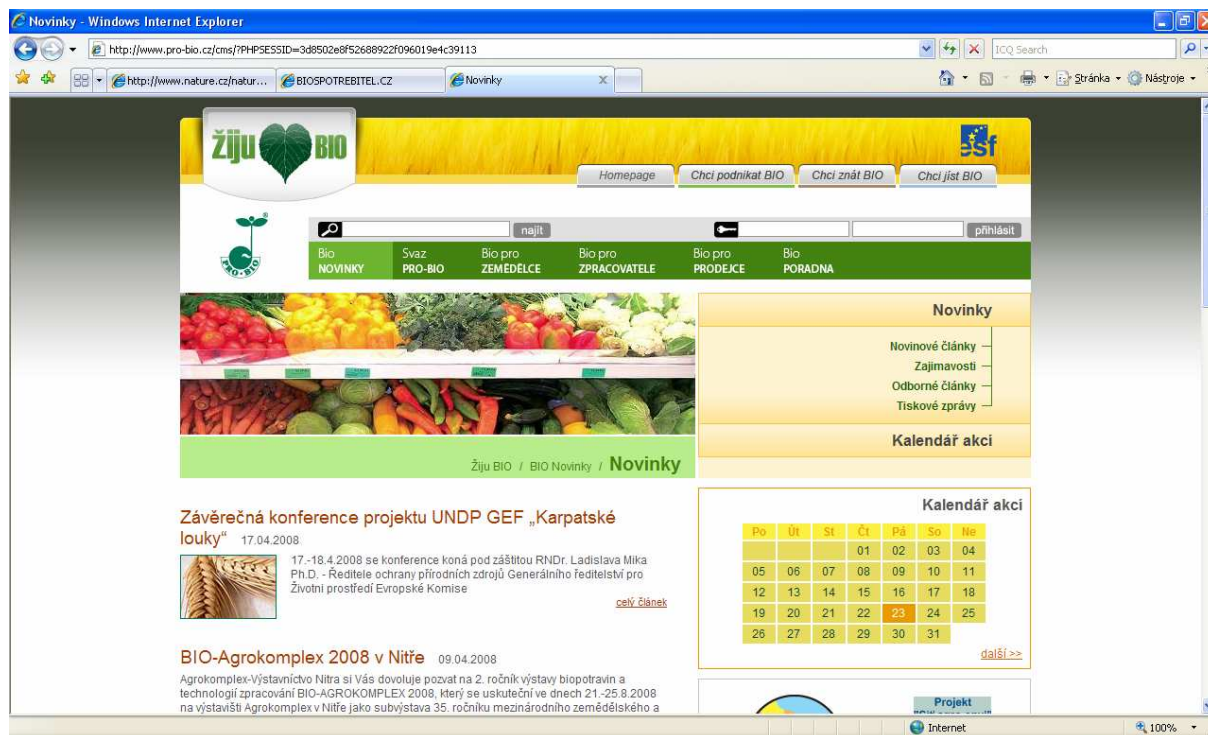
Novinky - Windows Internet Explorer

http://www.pro-bio.cz/cms/?PHPSESSID=3d8502e8f52688922f096019e4c39113

ICQ Search

http://www.nature.cz/natur... BIOSPOTREBITEL.CZ Novinky

Stránka Nástroje

Žiju BIO

esf

Homepage | Chci podnikat BIO | Chci znát BIO | Chci jíst BIO

najít

přihlásit

PRO-BIO

Bio NOVINKY | Svaz PRO-BIO | Bio pro ZEMĚDĚLCE | Bio pro ZPRACOVATELE | Bio pro PRODEJCE | Bio PORADNA

Novinky

Novinové články
Zajímavosti
Odborné články
Tiskové zprávy

Kalendář akcí

Žiju BIO / BIO Novinky / Novinky

Závěrečná konference projektu UNDP GEF „Karpatské louky" 17.04.2008

17.-18.4.2008 se konference koná pod záštitou RNDr. Ladislava Mika Ph.D. - Ředitele ochrany přírodních zdrojů Generálního ředitelství pro Životní prostředí Evropské Komise

celý článek

BIO-Agrokomplex 2008 v Nitře 09.04.2008

Agrokomplex-Výstavníctvo Nitra si Vás dovoluje pozvat na 2. ročník výstavy biopotravin a technologií zpracování BIO-AGROKOMPLEX 2008, který se uskuteční ve dnech 21.-25.8.2008 na výstavišti Agrokomplex v Nitře jako subvýstava 35. ročníku mezinárodního zemědělského a

Kalendář akcí

| Po | Út | St | Čt | Pá | So | Ne |
|---|---|---|---|---|---|---|
| | | | 01 | 02 | 03 | 04 |
| 05 | 06 | 07 | 08 | 09 | 10 | 11 |
| 12 | 13 | 14 | 15 | 16 | 17 | 18 |
| 19 | 20 | 21 | 22 | 23 | 24 | 25 |
| 26 | 27 | 28 | 29 | 30 | 31 | |

další >>

Projekt

Internet

100%